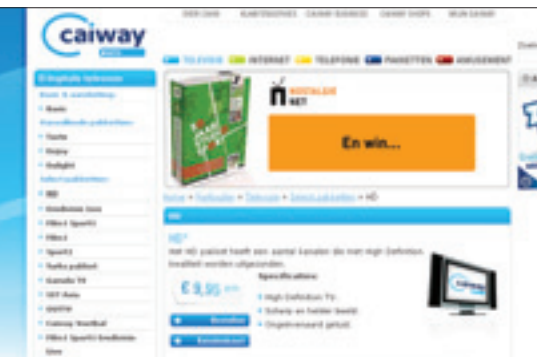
caiway

OVER CAIW   KLANTENSERVICE   CAIWAY BUSINESS   CAIWAY SHOPS   MIJN CAIWAY

TELEVISIE   INTERNET   TELEFONIE   PAKKETTEN   AMUSEMENT

Digitale televisie
Basis
Tasta
Prima
Delight
HD
Eredivisie Live
Film1 Sport1
Film1
Sport1
Caiway Voetbal

NOSTALGIE NET

En win...

Home > Particulier > Televisie > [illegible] > HD

HD

HD
Het HD pakket heeft een aantal kanalen die met High Definition kwaliteit worden uitgezonden.

Specificaties
€ 9,95
High Definition TV
Scherp en helder beeld
Ongeëvenaard geluid

Bestellen

caiway